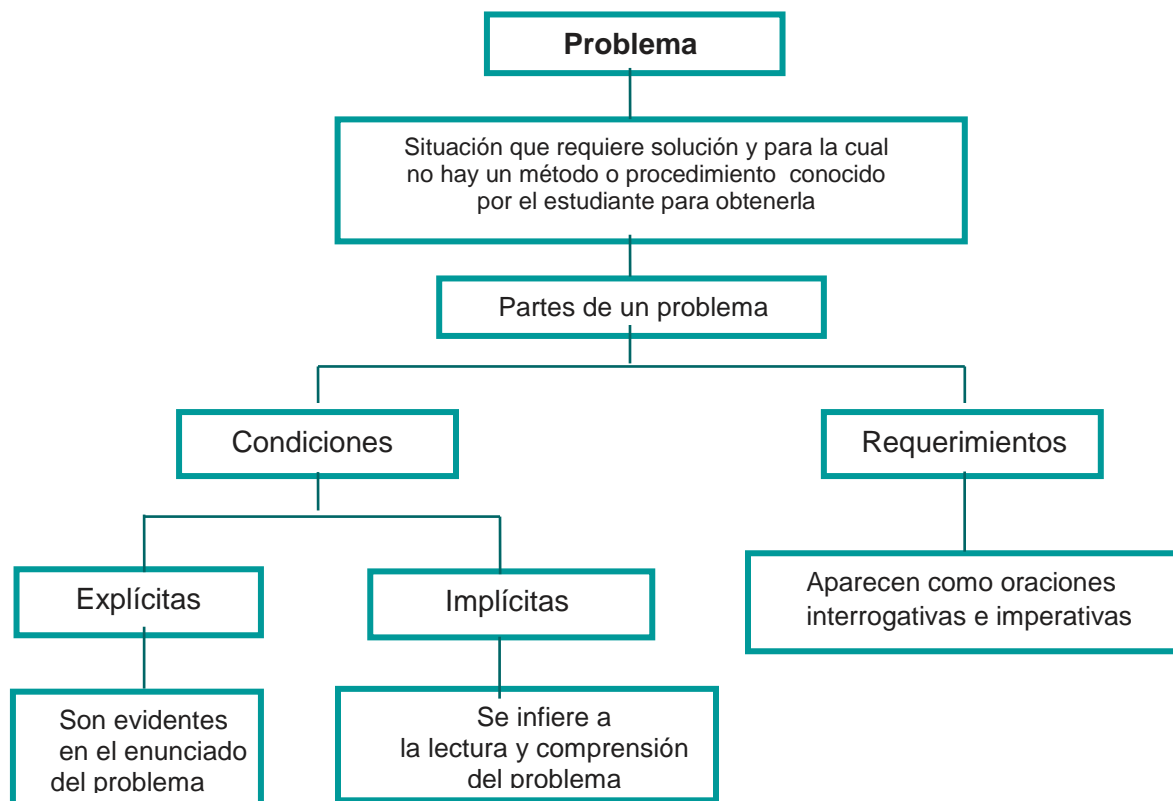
Problema

Situación que requiere solución y para la cual no hay un método o procedimiento conocido por el estudiante para obtenerla

Partes de un problema

Condiciones

Requerimientos

Explícitas

Implícitas

Aparecen como oraciones interrogativas e imperativas

Son evidentes en el enunciado del problema

Se infiere a la lectura y comprensión del problema